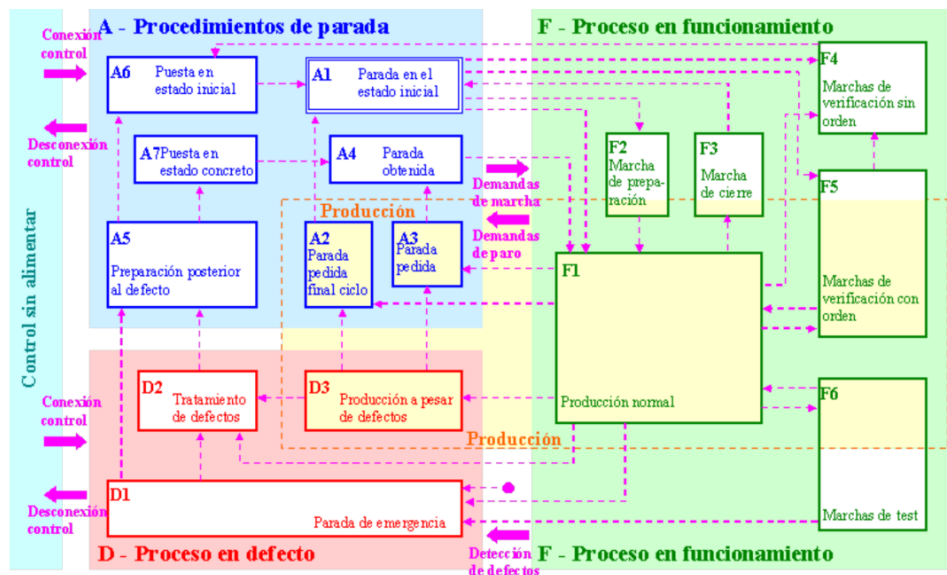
Conexión control

Desconexión control

Control sin alimentar

Conexión control

Desconexión control

A - Procedimientos de parada

A6 Puesta en estado inicial

A1 Parada en el estado inicial

A7 Puesta en estado concreto

A4 Parada obtenida

Producción

A5 Preparación posterior al defecto

A2 Parada pedida final ciclo

A3 Parada pedida

Demandas de marcha

Demandas de paro

F - Proceso en funcionamiento

F4 Marchas de verificación sin orden

F2 Marcha de preparación

F3 Marcha de cierre

F5 Marchas de verificación con orden

F1 Producción normal

F6 Marchas de test

D2 Tratamiento de defectos

D3 Producción a pesar de defectos

Producción

D1 Parada de emergencia

D - Proceso en defecto

Detección de defectos

F - Proceso en funcionamiento